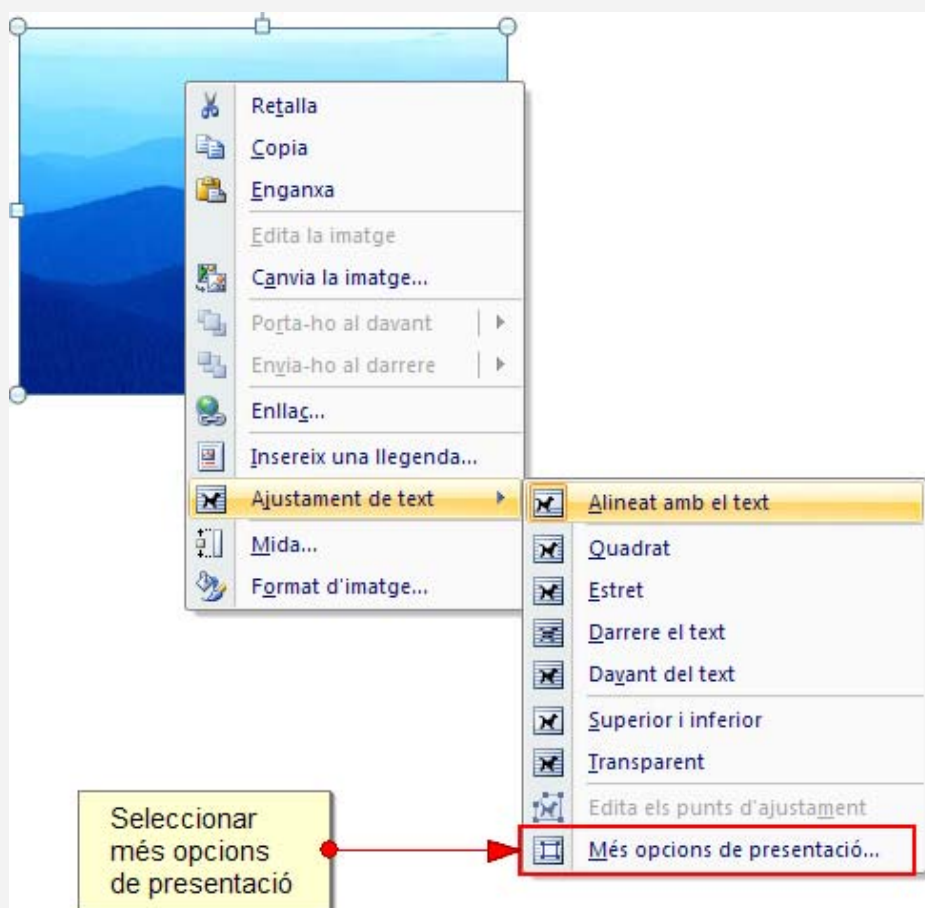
Retalla
Copia
Enganxa
Edita la imatge
Canvia la imatge...
Porta-ho al davant
Envia-ho al darrere
Enllaç...
Insereix una llegenda...
Ajustament de text
Mida...
Format d'imatge...

Alineat amb el text
Quadrat
Estret
Darrere el text
Davant del text
Superior i inferior
Transparent
Edita els punts d'ajustament
Més opcions de presentació...

Seleccionar més opcions de presentació